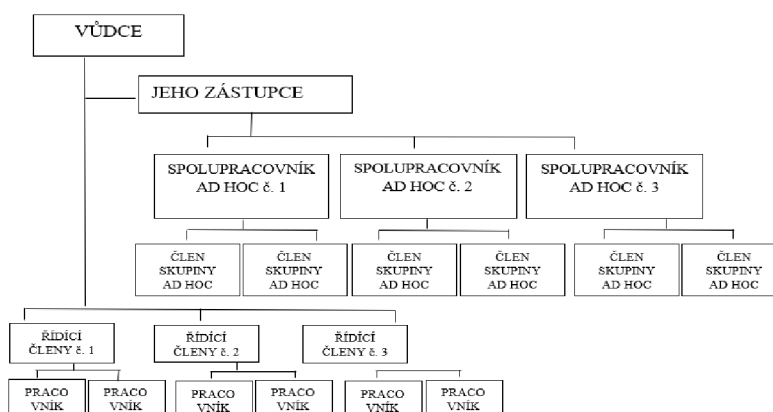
VŮDCE

JEHO ZÁSTUPCE

SPOLUPRACOVNÍK AD HOC č. 1

SPOLUPRACOVNÍK AD HOC č. 2

SPOLUPRACOVNÍK AD HOC č. 3

ČLEN SKUPINY AD HOC

ČLEN SKUPINY AD HOC

ČLEN SKUPINY AD HOC

ČLEN SKUPINY AD HOC

ČLEN SKUPINY AD HOC

ČLEN SKUPINY AD HOC

ŘÍDÍCÍ ČLENY č. 1

ŘÍDÍCÍ ČLENY č. 2

ŘÍDÍCÍ ČLENY č. 3

PRACO VNÍK

PRACO VNÍK

PRACO VNÍK

PRACO VNÍK

PRACO VNÍK

PRACO VNÍK